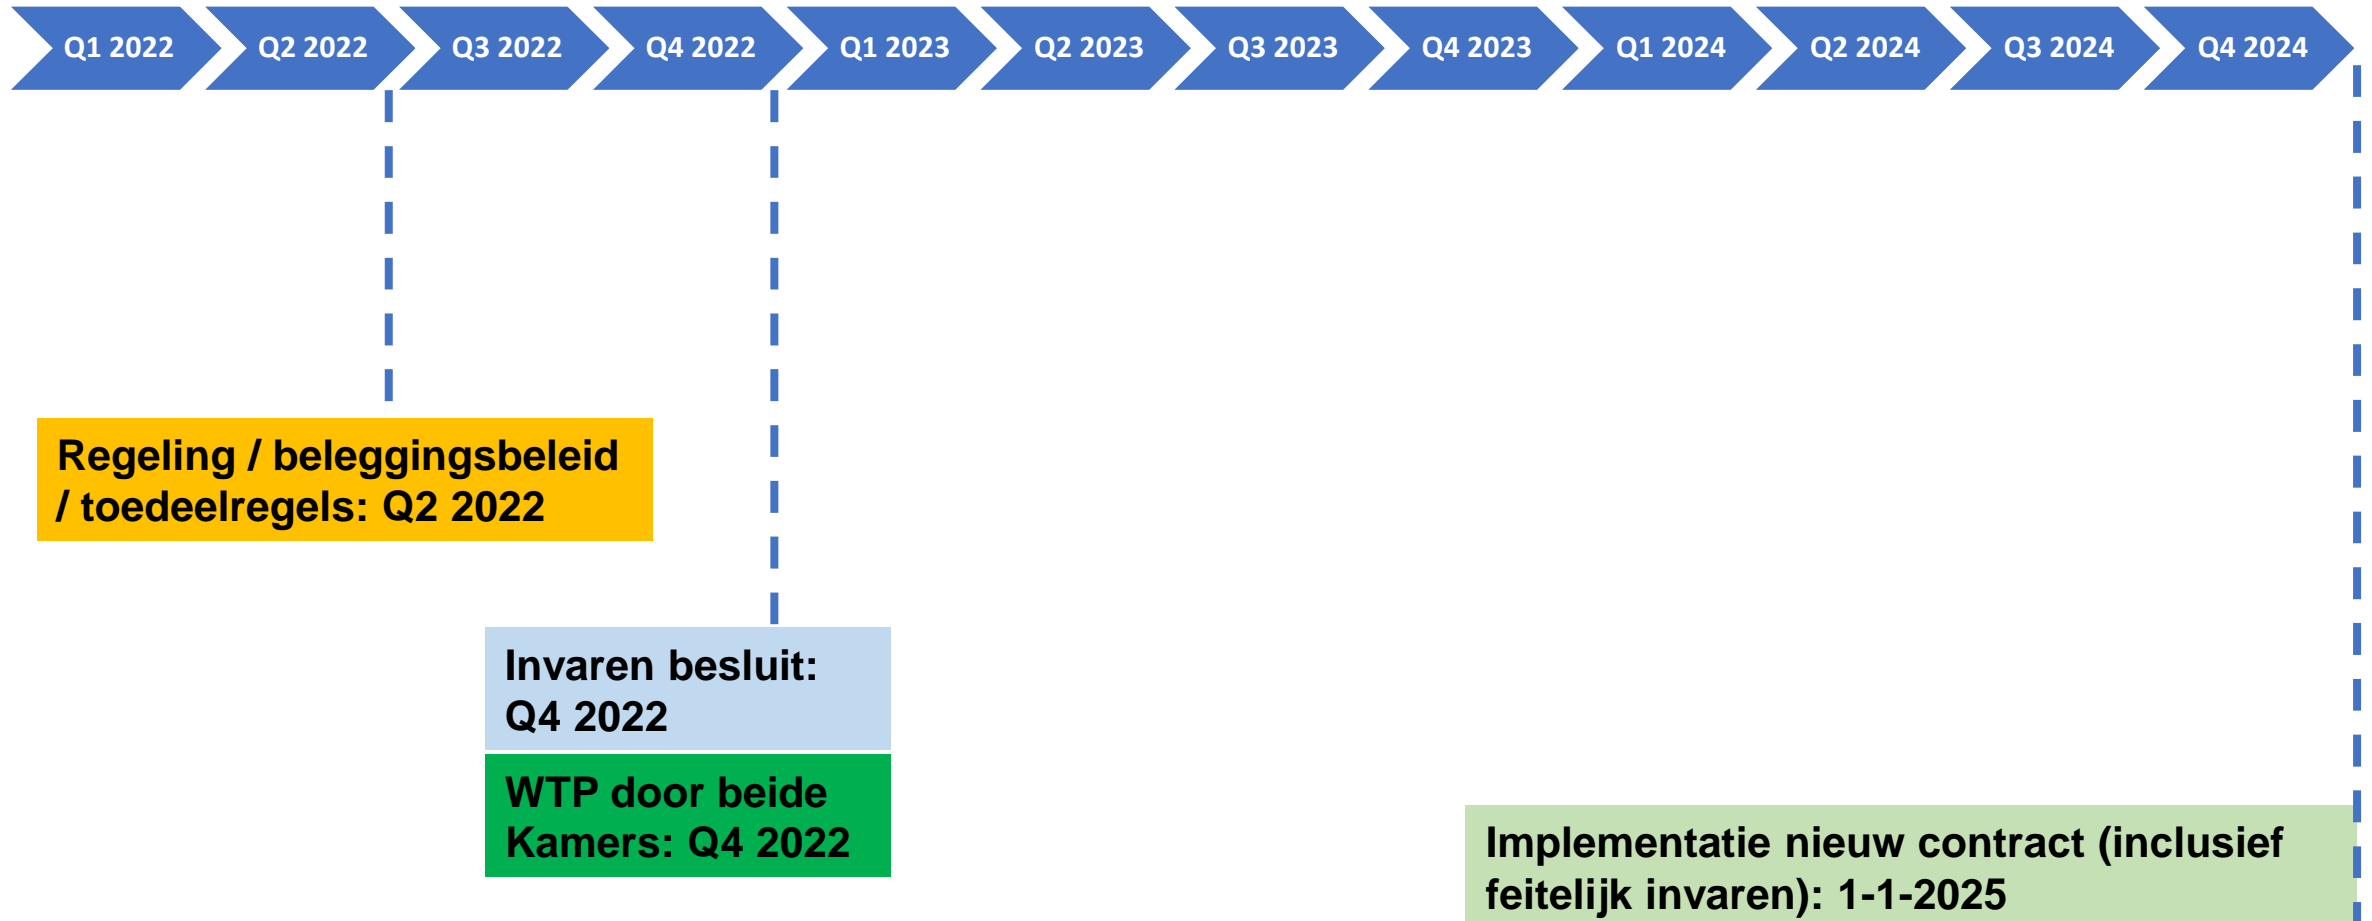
Q1 2022 Q2 2022 Q3 2022 Q4 2022 Q1 2023 Q2 2023 Q3 2023 Q4 2023 Q1 2024 Q2 2024 Q3 2024 Q4 2024

Regeling / beleggingsbeleid / toedeelregels: Q2 2022

Invaren besluit: Q4 2022

WTP door beide Kamers: Q4 2022

Implementatie nieuw contract (inclusief feitelijk invaren): 1-1-2025